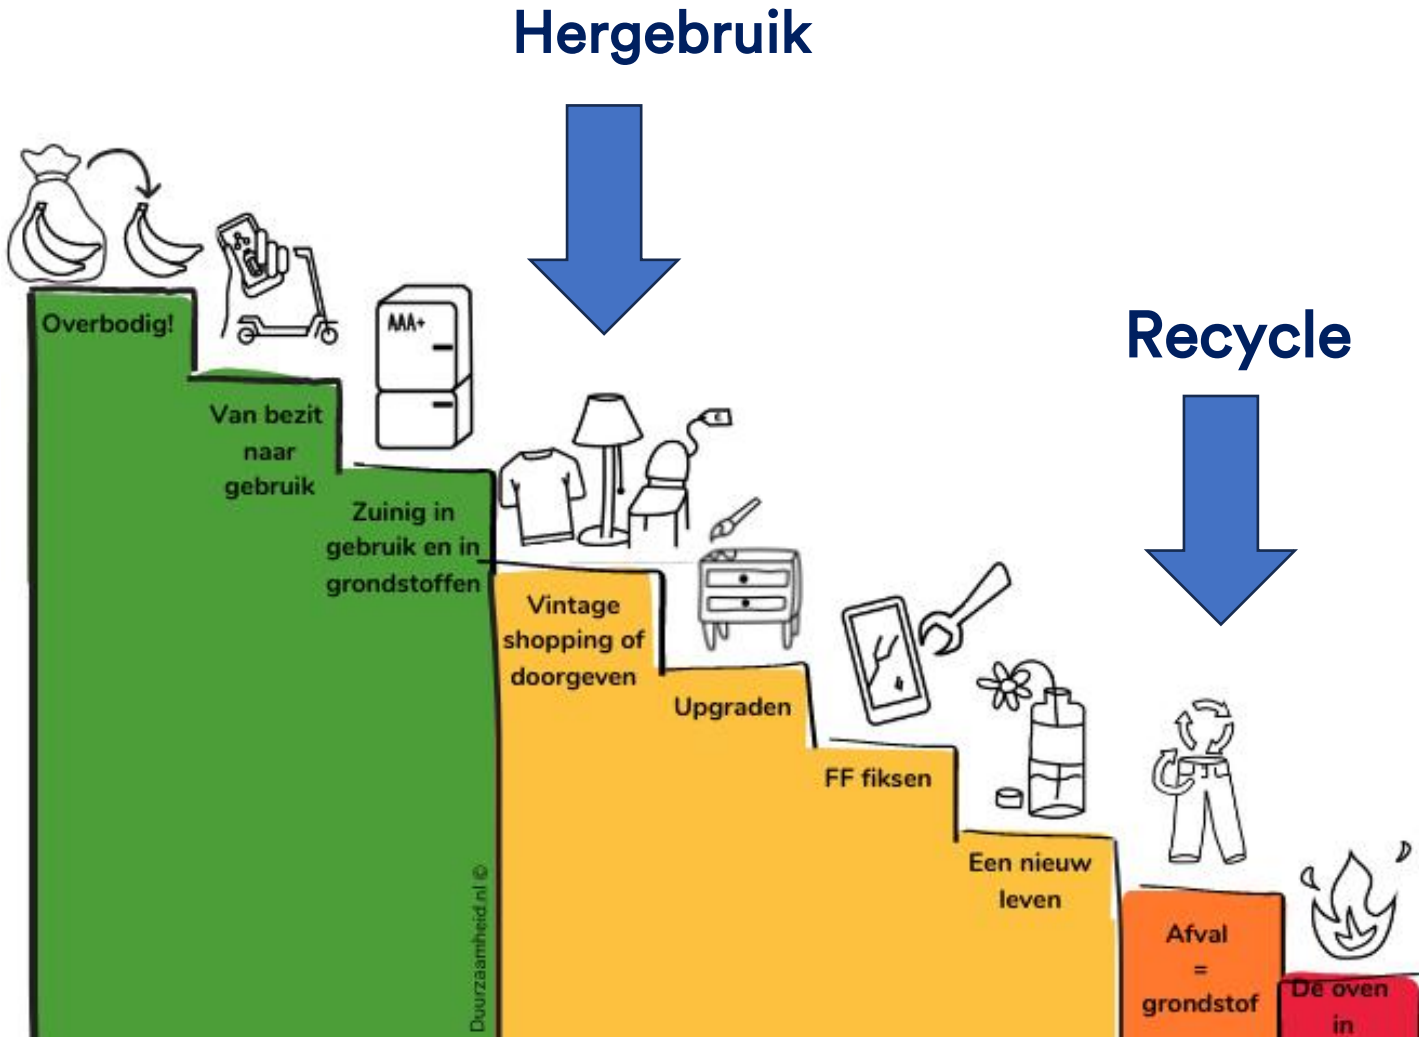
Hergebruik

Recycle

AAA+

Overbodig!

Van bezit naar gebruik

Zuinig in gebruik en in grondstoffen

Duurzaamheid.nl ©

Vintage shopping of doorgeven

Upgraden

FF fiksen

Een nieuw leven

Afval = grondstof

De oven in